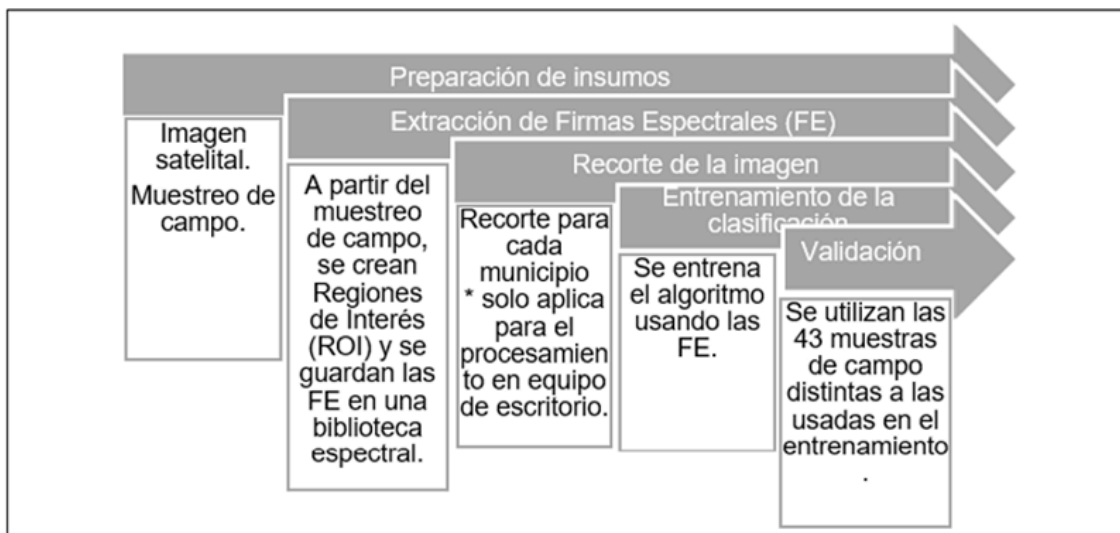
Preparación de insumos

Imagen satelital.

Muestreo de campo.

Extracción de Firmas Espectrales (FE)

A partir del muestreo de campo, se crean Regiones de Interés (ROI) y se guardan las FE en una biblioteca espectral.

Recorte de la imagen

Recorte para cada municipio * solo aplica para el procesamien to en equipo de escritorio.

Entrenamiento de la clasificación

Se entrena el algoritmo usando las FE.

Validación

Se utilizan las 43 muestras de campo distintas a las usadas en el entrenamiento .